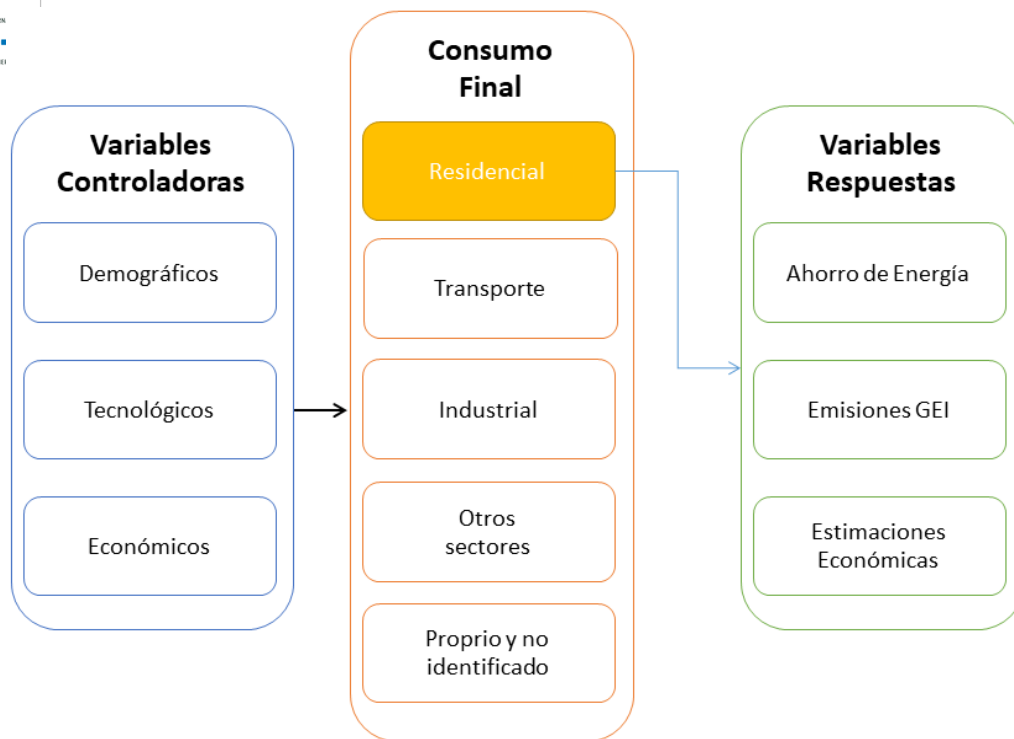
Variables Controladoras

Demográficos

Tecnológicos

Económicos

Consumo Final

Residencial

Transporte

Industrial

Otros sectores

Proprio y no identificado

Variables Respuestas

Ahorro de Energía

Emisiones GEI

Estimaciones Económicas